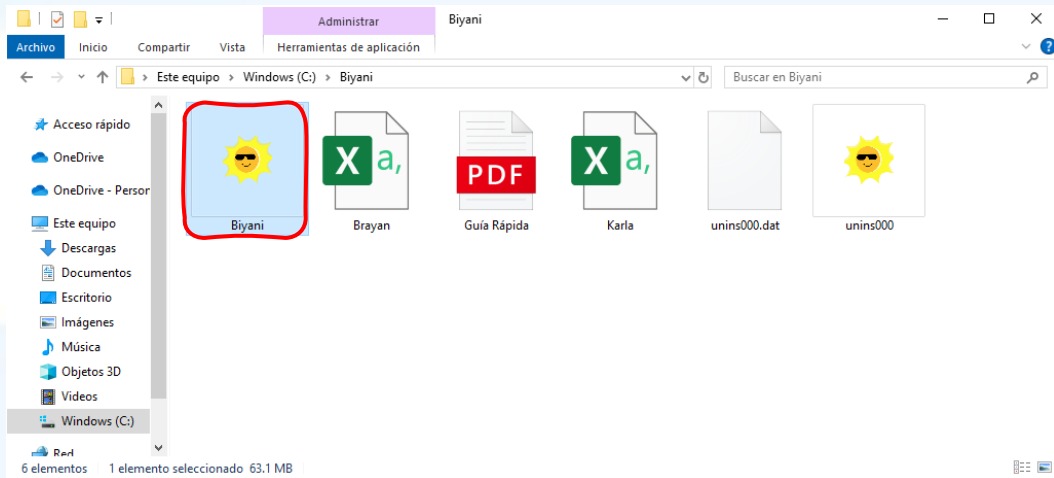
Administrar

Biyani

Archivo Inicio Compartir Vista Herramientas de aplicación

Este equipo > Windows (C:) > Biyani

Buscar en Biyani

Acceso rápido
OneDrive
OneDrive - Persor
Este equipo
Descargas
Documentos
Escritorio
Imágenes
Música
Objetos 3D
Videos
Windows (C:)
Red

Biyani
Brayan
PDF
Guía Rápida
Karla
unins000.dat
unins000

6 elementos 1 elemento seleccionado 63.1 MB